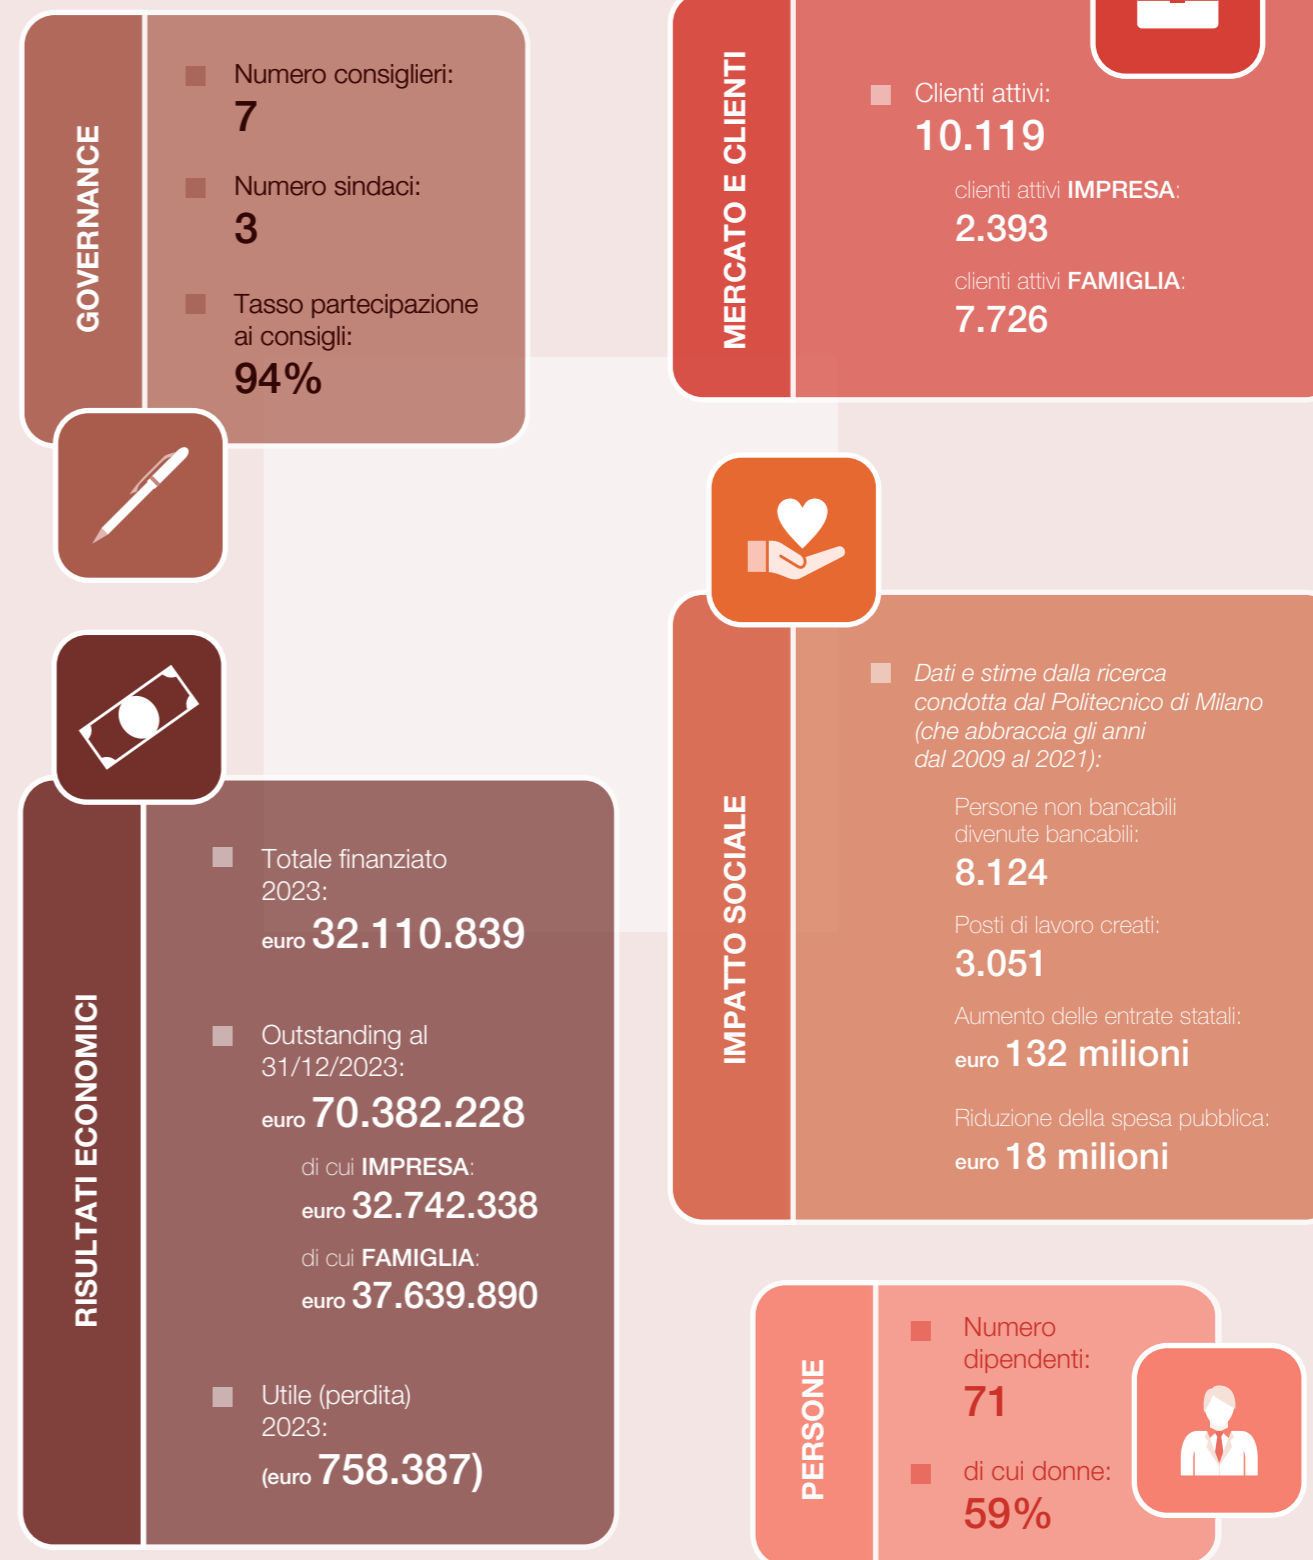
GOVERNANCE

Numero consiglieri:
7

Numero sindaci:
3

Tasso partecipazione ai consigli:
94%

MERCATO E CLIENTI

Clienti attivi:
10.119

clienti attivi IMPRESA:
2.393

clienti attivi FAMIGLIA:
7.726

RISULTATI ECONOMICI

Totale finanziato 2023:
euro 32.110.839

Outstanding al 31/12/2023:
euro 70.382.228

di cui IMPRESA:
euro 32.742.338

di cui FAMIGLIA:
euro 37.639.890

Utile (perdita) 2023:
(euro 758.387)

IMPATTO SOCIALE

Dati e stime dalla ricerca condotta dal Politecnico di Milano (che abbraccia gli anni dal 2009 al 2021):

Persone non bancabili divenute bancabili:
8.124

Posti di lavoro creati:
3.051

Aumento delle entrate statali:
euro 132 milioni

Riduzione della spesa pubblica:
euro 18 milioni

PERSONE

Numero dipendenti:
71

di cui donne:
59%